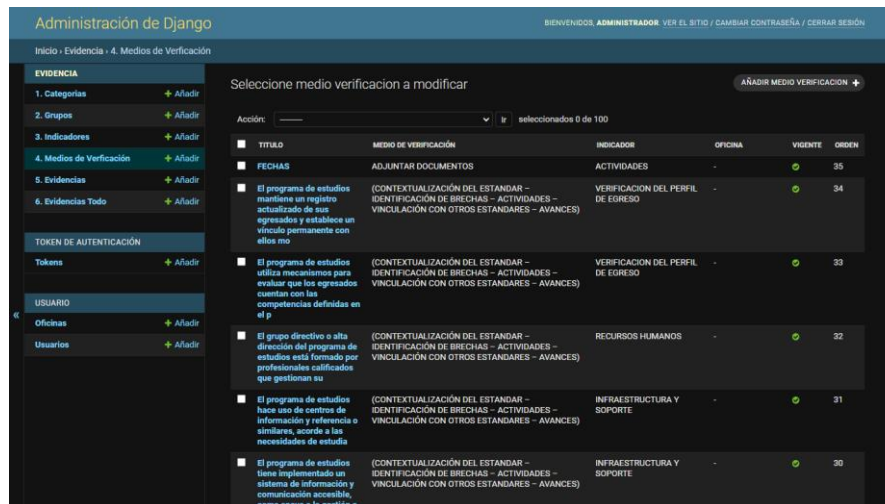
Administración de Django

BIENVENIDOS, ADMINISTRADOR. VER EL SITIO / CAMBIAR CONTRASEÑA / CERRAR SESIÓN

Inicio › Evidencia › 4. Medios de Verficación

EVIDENCIA
1. Categorias + Añadir
2. Grupos + Añadir
3. Indicadores + Añadir
4. Medios de Verficación + Añadir
5. Evidencias + Añadir
6. Evidencias Todo + Añadir

TOKEN DE AUTENTICACIÓN
Tokens + Añadir

USUARIO
Oficinas + Añadir
Usuarios + Añadir

«

Seleccione medio verificacion a modificar

AÑADIR MEDIO VERIFICACION +

Acción: ——— Ir seleccionados 0 de 100

| TITULO | MEDIO DE VERIFICACIÓN | INDICADOR | OFICINA | VIGENTE | ORDEN |
|---|---|---|---|---|---|
| FECHAS | ADJUNTAR DOCUMENTOS | ACTIVIDADES | - | | 35 |
| El programa de estudios mantiene un registro actualizado de sus egresados y establece un vínculo permanente con ellos mo | (CONTEXTUALIZACIÓN DEL ESTANDAR – IDENTIFICACIÓN DE BRECHAS – ACTIVIDADES – VINCULACIÓN CON OTROS ESTANDARES – AVANCES) | VERIFICACION DEL PERFIL DE EGRESO | - | | 34 |
| El programa de estudios utiliza mecanismos para evaluar que los egresados cuentan con las competencias definidas en el p | (CONTEXTUALIZACIÓN DEL ESTANDAR – IDENTIFICACIÓN DE BRECHAS – ACTIVIDADES – VINCULACIÓN CON OTROS ESTANDARES – AVANCES) | VERIFICACION DEL PERFIL DE EGRESO | - | | 33 |
| El grupo directivo o alta dirección del programa de estudios está formado por profesionales calificados que gestionan su | (CONTEXTUALIZACIÓN DEL ESTANDAR – IDENTIFICACIÓN DE BRECHAS – ACTIVIDADES – VINCULACIÓN CON OTROS ESTANDARES – AVANCES) | RECURSOS HUMANOS | - | | 32 |
| El programa de estudios hace uso de centros de información y referencia o similares, acorde a las necesidades de estudia | (CONTEXTUALIZACIÓN DEL ESTANDAR – IDENTIFICACIÓN DE BRECHAS – ACTIVIDADES – VINCULACIÓN CON OTROS ESTANDARES – AVANCES) | INFRAESTRUCTURA Y SOPORTE | - | | 31 |
| El programa de estudios tiene implementado un sistema de información y comunicación accesible, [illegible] | (CONTEXTUALIZACIÓN DEL ESTANDAR – IDENTIFICACIÓN DE BRECHAS – ACTIVIDADES – VINCULACIÓN CON OTROS ESTANDARES – AVANCES) | INFRAESTRUCTURA Y SOPORTE | - | | 30 |